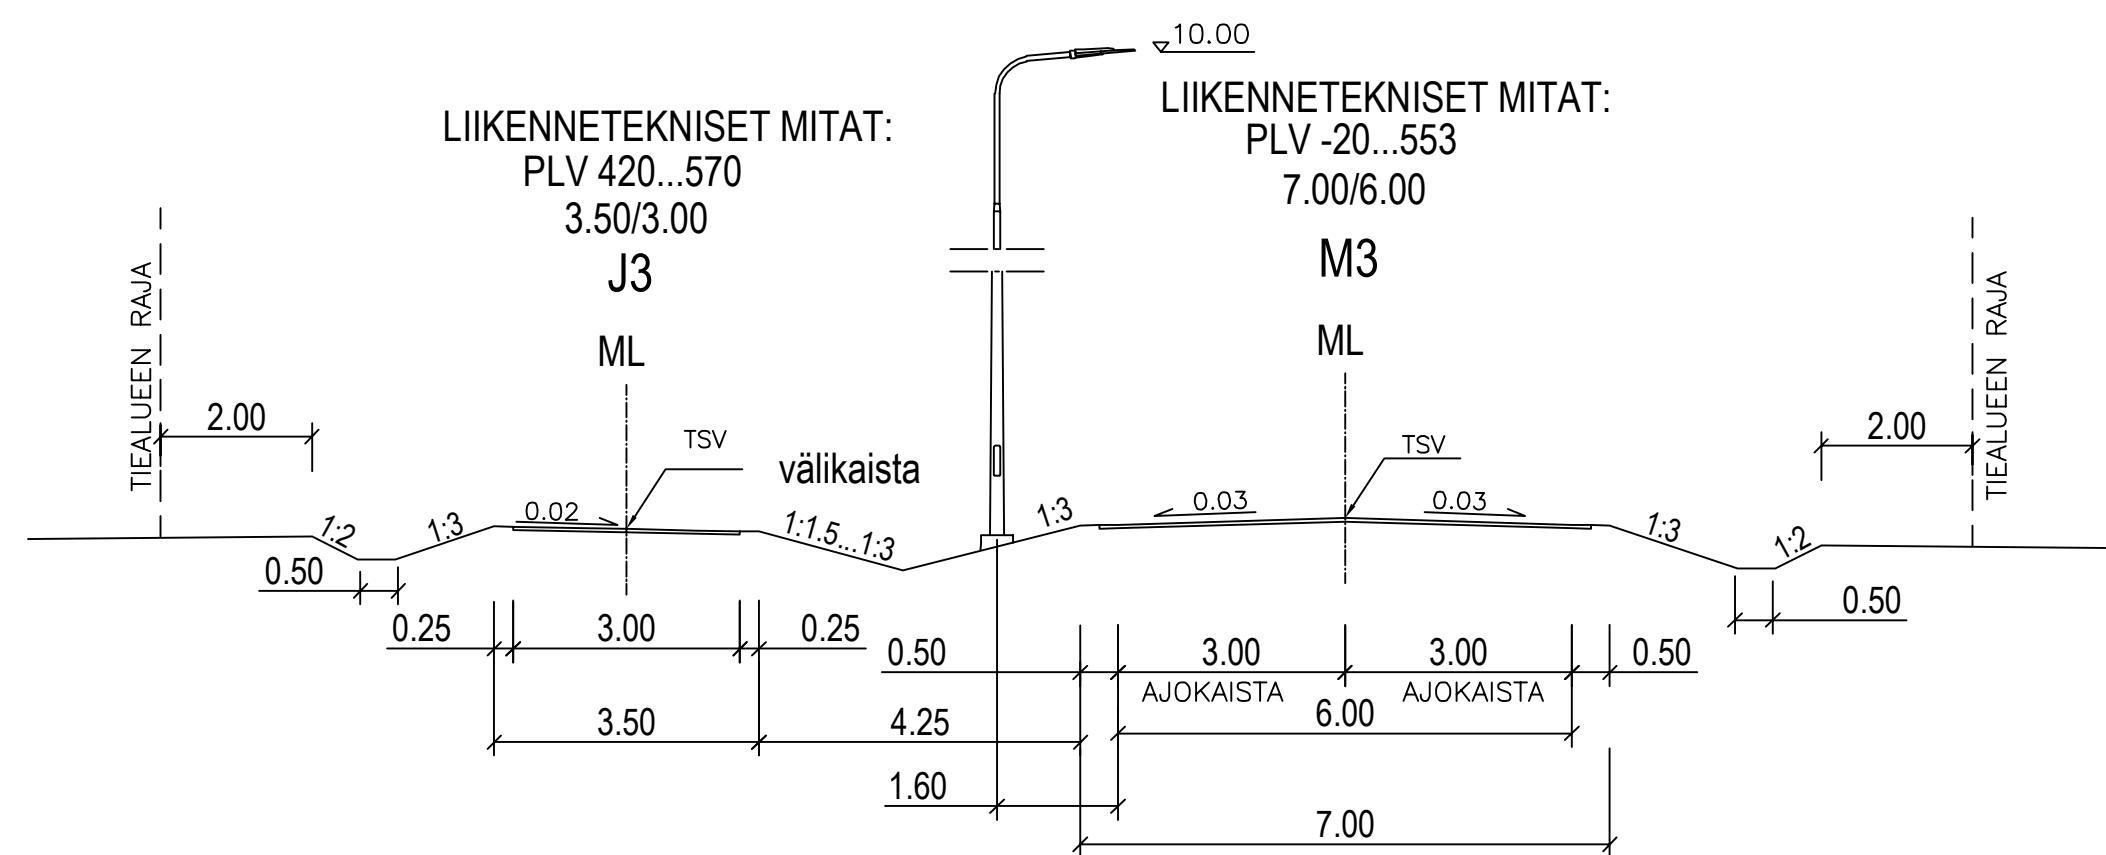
10.00

LIIKENNETEKNISET MITAT:
PLV 420...570
3.50/3.00
J3

LIIKENNETEKNISET MITAT:
PLV -20...553
7.00/6.00
M3

TIEALUEEN RAJA

ML

ML

TIEALUEEN RAJA

2.00

TSV

välikaista

TSV

2.00

0.02

0.03

0.03

1:2

1:3

1:1.5...1:3

1:3

1:3

1:2

0.50

0.25

3.00

0.25

0.50

3.00

3.00

0.50

0.50

AJOKAISTA

AJOKAISTA

6.00

3.50

4.25

1.60

7.00